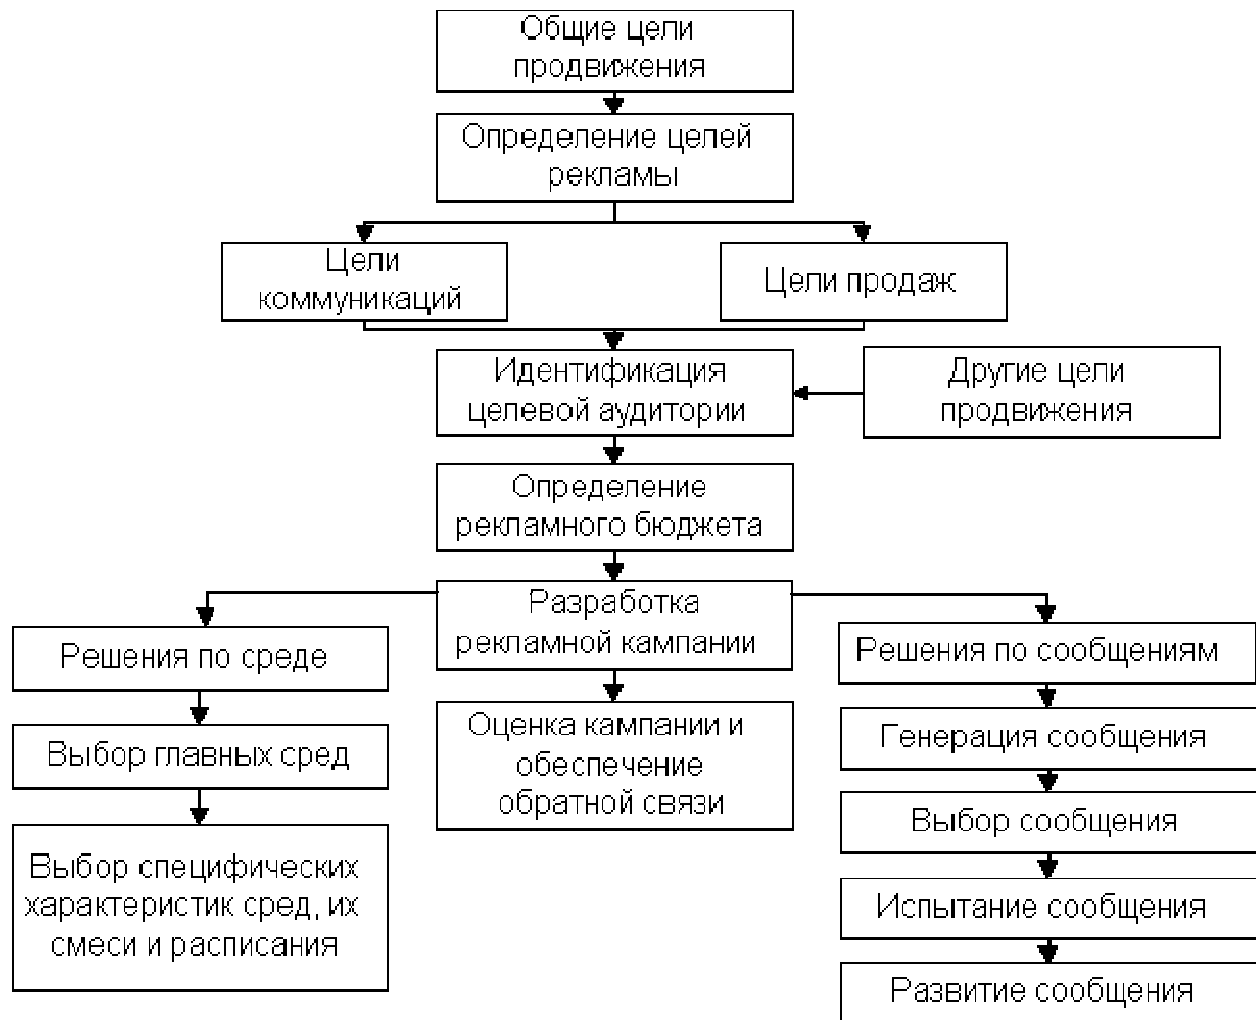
Общие цели продвижения

Определение целей рекламы

Цели коммуникаций

Цели продаж

Идентификация целевой аудитории

Другие цели продвижения

Определение рекламного бюджета

Разработка рекламной кампании

Решения по среде

Выбор главных сред

Выбор специфических характеристик сред, их смеси и расписания

Оценка кампании и обеспечение обратной связи

Решения по сообщениям

Генерация сообщения

Выбор сообщения

Испытание сообщения

Развитие сообщения